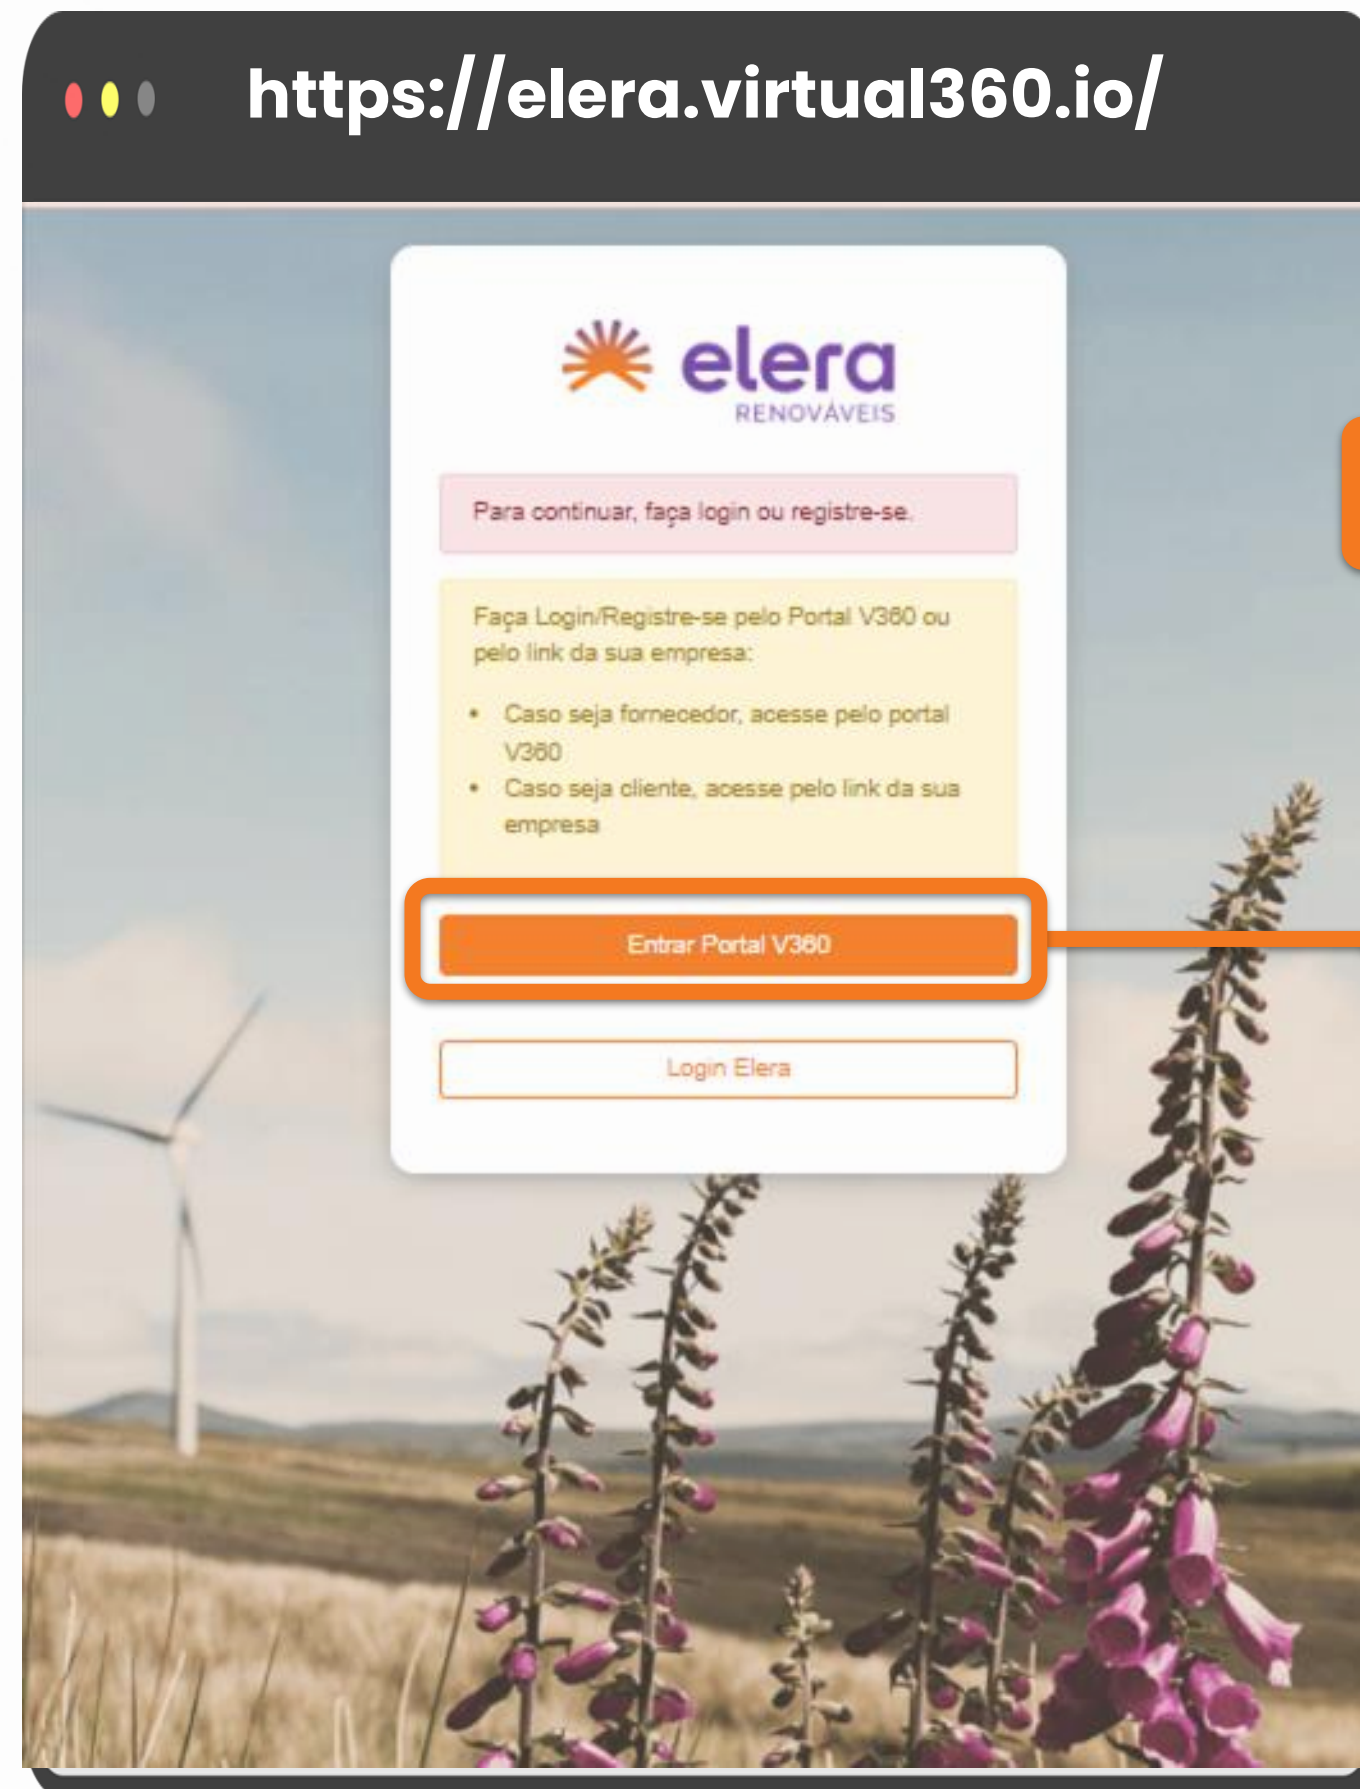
https://elera.virtual360.io/

elera
RENOVÁVEIS

Para continuar, faça login ou registre-se.

Faça Login/Registre-se pelo Portal V360 ou pelo link da sua empresa:

- Caso seja fornecedor, acesse pelo portal V360
- Caso seja cliente, acesse pelo link da sua empresa

Entrar Portal V360

Login Elera